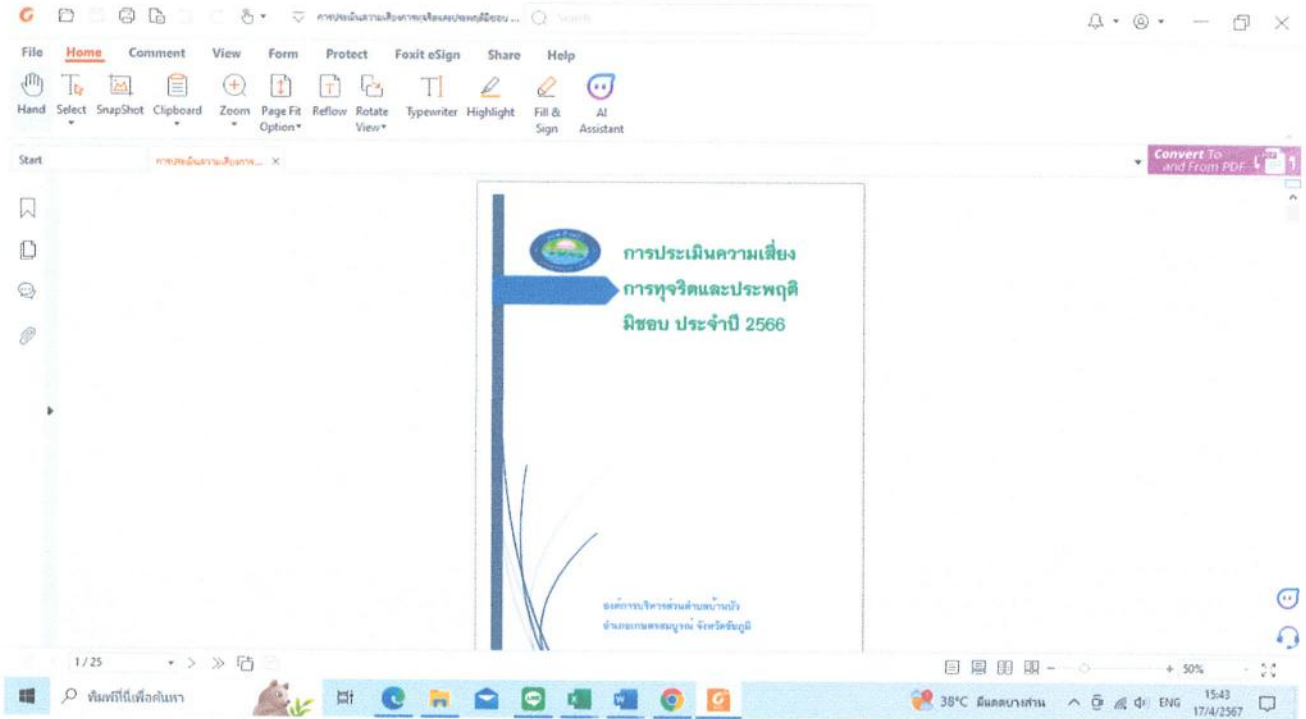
การประเมินความเสี่ยงการทุจริตและประพฤติมิชอบ... Search

File Home Comment View Form Protect Foxit eSign Share Help

Hand Select SnapShot Clipboard Zoom Page Fit Option Reflow Rotate View Typewriter Highlight Fill & Sign AI Assistant

Start การประเมินความเสี่ยงการ... ×

Convert To and From PDF

การประเมินความเสี่ยง
การทุจริตและประพฤติ
มิชอบ ประจำปี 2566

องค์การบริหารส่วนตำบลบ้านบัว
อำเภอเกษตรสมบูรณ์ จังหวัดชัยภูมิ

1 / 25

+ 50%

พิมพ์ที่นี่เพื่อค้นหา

38°C มีแดดบางส่วน ENG 15:43 17/4/2567